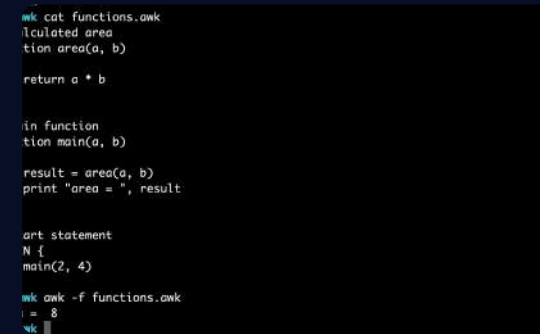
wk cat functions.awk
lculated area
tion area(a, b)

return a * b


in function
tion main(a, b)

result = area(a, b)
print "area = ", result


art statement
N {
main(2, 4)

wk awk -f functions.awk
 =  8
wk